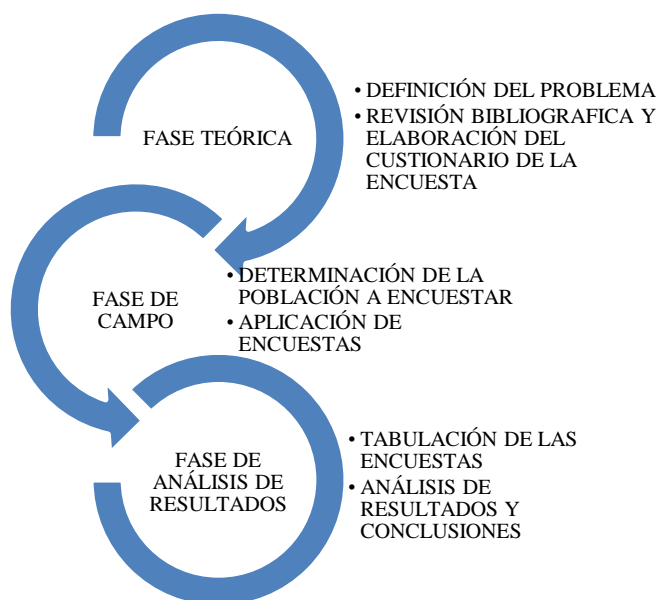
FASE TEÓRICA

• DEFINICIÓN DEL PROBLEMA
• REVISIÓN BIBLIOGRAFICA Y ELABORACIÓN DEL CUSTIONARIO DE LA ENCUESTA

FASE DE CAMPO

• DETERMINACIÓN DE LA POBLACIÓN A ENCUESTAR
• APLICACIÓN DE ENCUESTAS

FASE DE ANÁLISIS DE RESULTADOS

• TABULACIÓN DE LAS ENCUESTAS
• ANÁLISIS DE RESULTADOS Y CONCLUSIONES